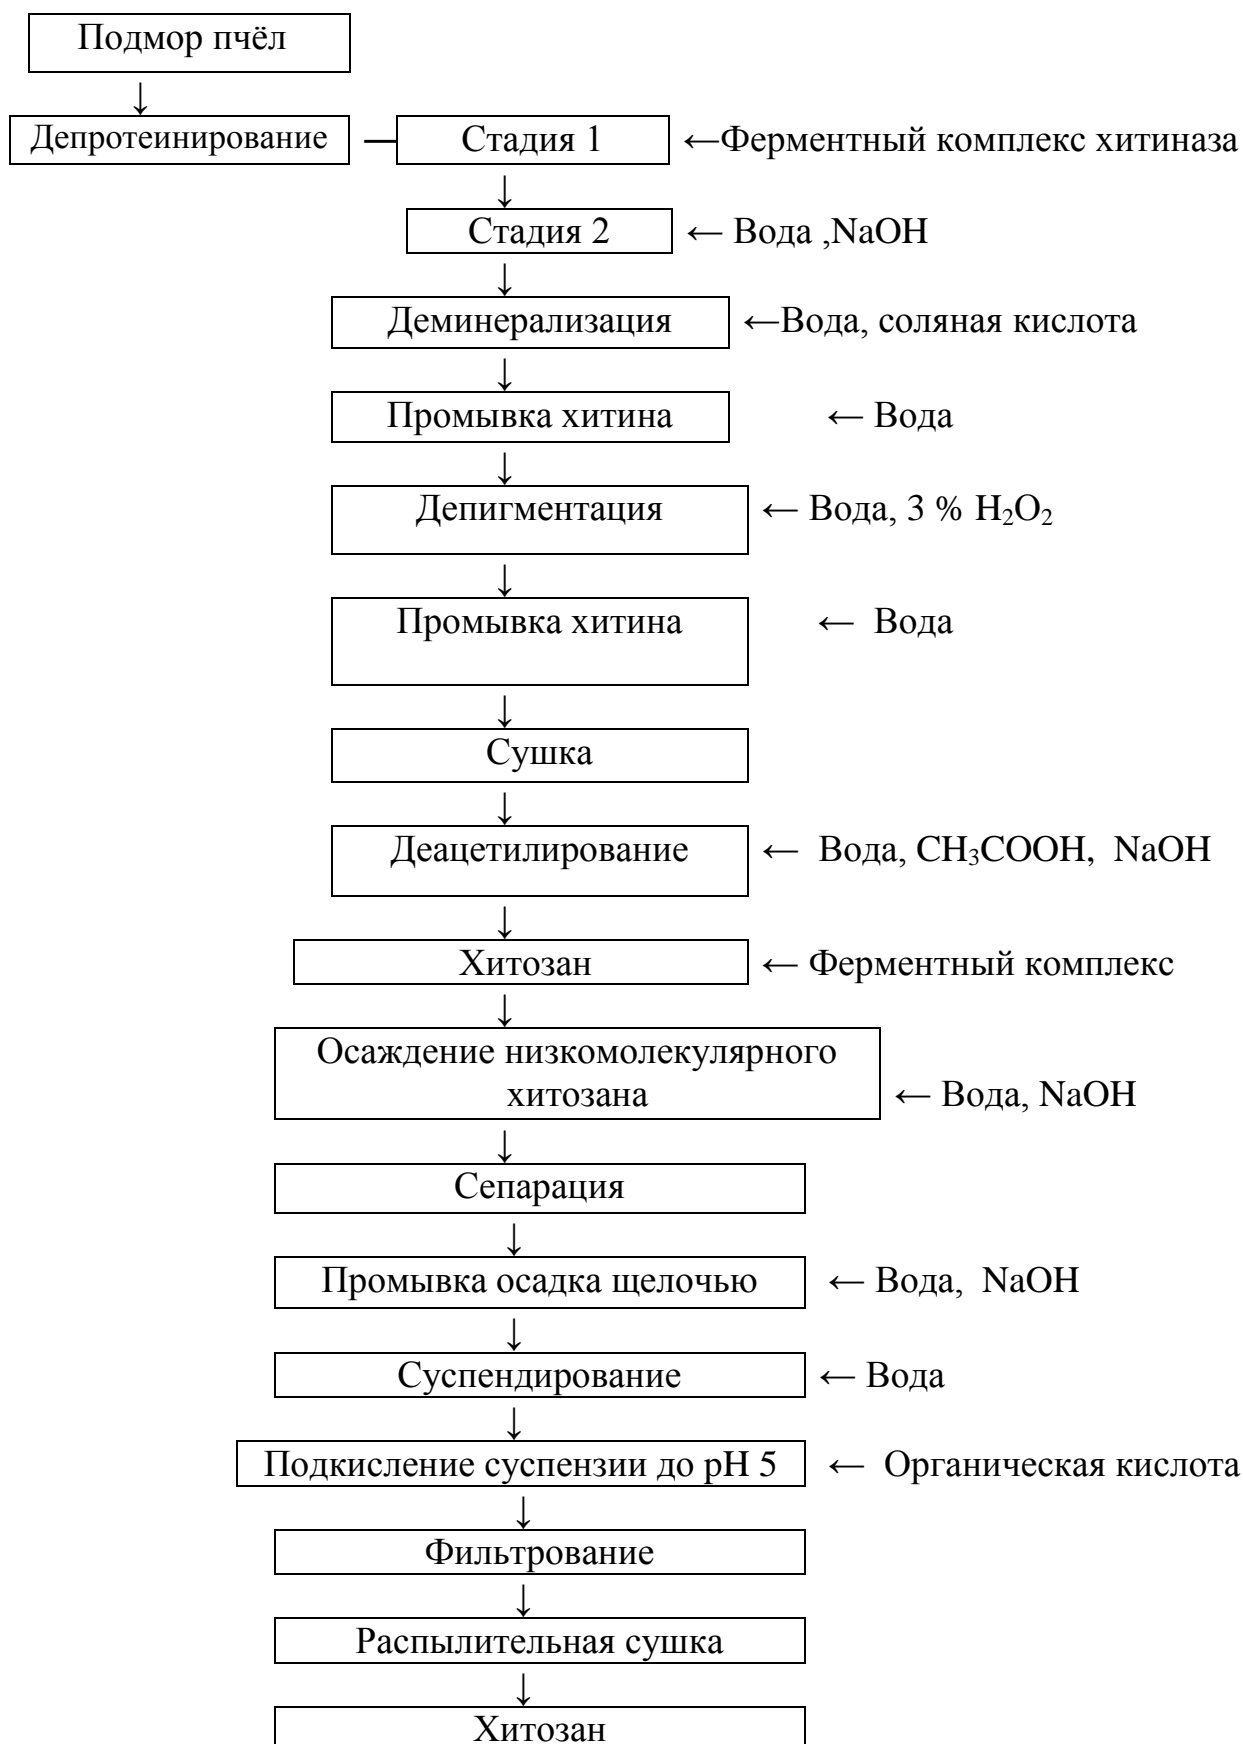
Подмор пчёл

Депротеинирование

Стадия 1 ←Ферментный комплекс хитиназа

Стадия 2 ← Вода ,NaOH

Деминерализация ←Вода, соляная кислота

Промывка хитина ← Вода

Депигментация ← Вода, 3 % $H_2O_2$

Промывка хитина ← Вода

Сушка

Деацетилирование ← Вода, $CH_3COOH$, NaOH

Хитозан ← Ферментный комплекс

Осаждение низкомолекулярного хитозана ← Вода, NaOH

Сепарация

Промывка осадка щелочью ← Вода, NaOH

Суспендирование ← Вода

Подкисление суспензии до рН 5 ← Органическая кислота

Фильтрование

Распылительная сушка

Хитозан